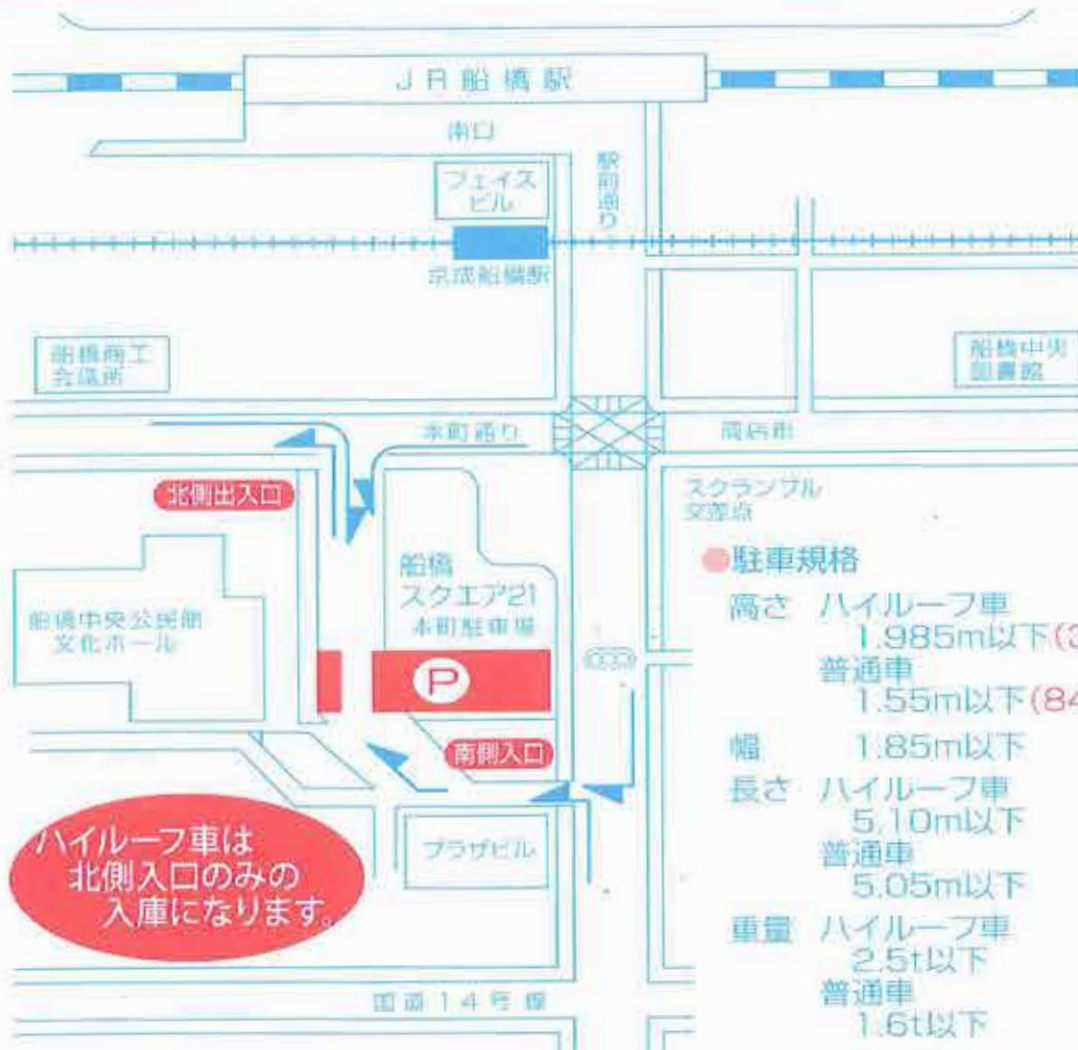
JR船橋駅

南口

フェイスビル

駅前通り

京成船橋駅

船橋商工会議所

船橋中央図書館

本町通り

商店街

北側出入口

スクランブル交差点

船橋中央公民館文化ホール

船橋スクエア21本町駐車場

P

南側入口

プラザビル

ハイルーフ車は北側入口のみの入庫になります。

国道14号線

●駐車規格

高さ　ハイルーフ車 1.985m以下(3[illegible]
普通車 1.55m以下(84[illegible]

幅　1.85m以下

長さ　ハイルーフ車 5.10m以下
普通車 5.05m以下

重量　ハイルーフ車 2.5t以下
普通車 1.6t以下